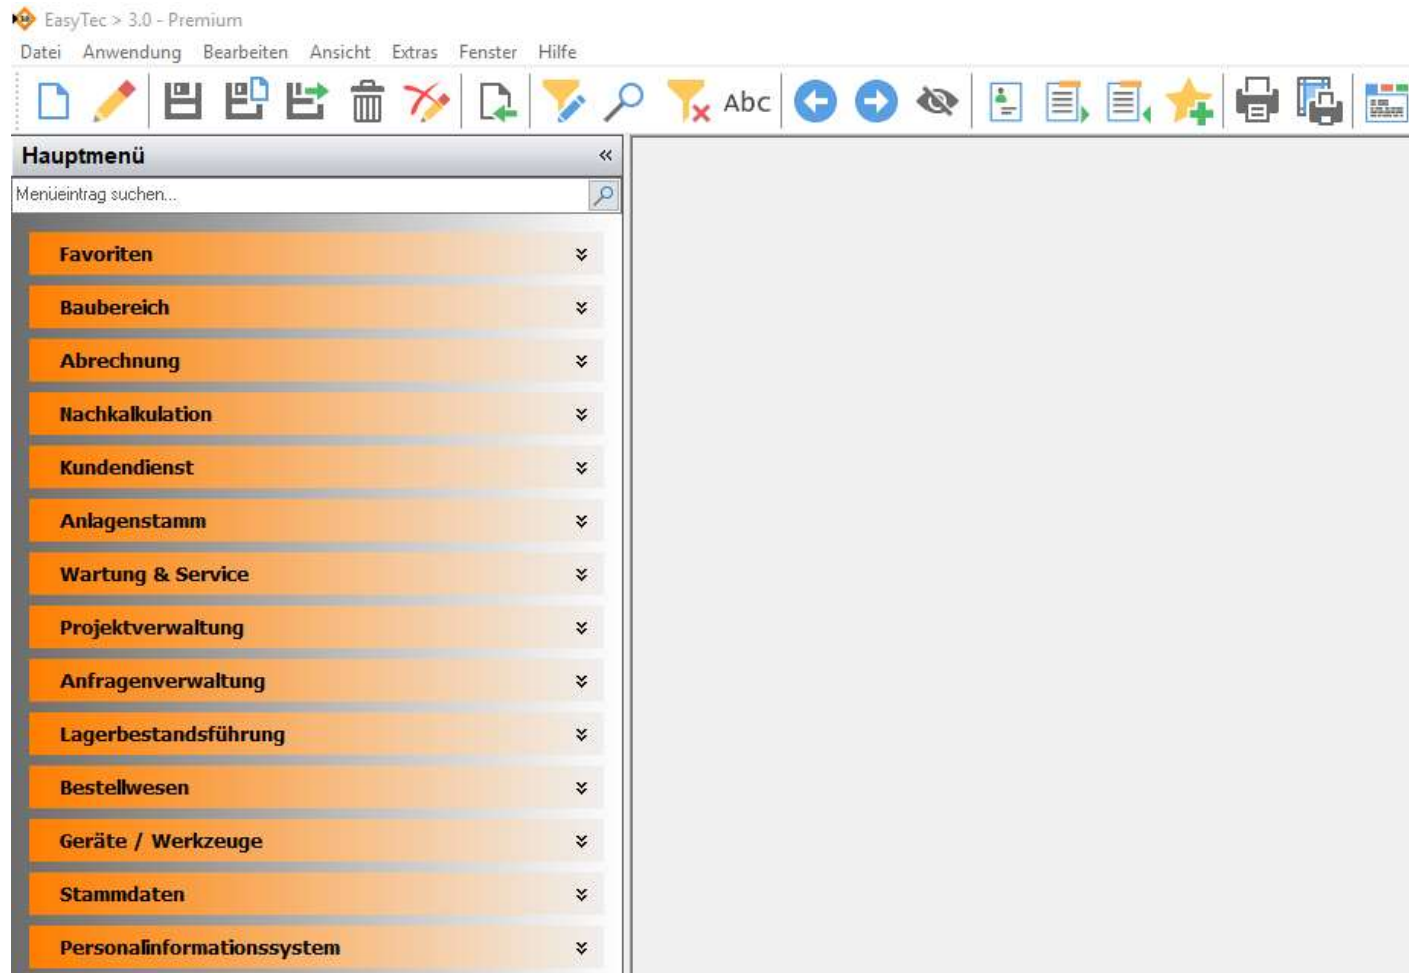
EasyTec > 3.0 - Premium

Datei Anwendung Bearbeiten Ansicht Extras Fenster Hilfe

Abc

Hauptmenü «

Menüeintrag suchen...

Favoriten

Baubereich

Abrechnung

Nachkalkulation

Kundendienst

Anlagenstamm

Wartung & Service

Projektverwaltung

Anfragenverwaltung

Lagerbestandsführung

Bestellwesen

Geräte / Werkzeuge

Stammdaten

Personalinformationssystem